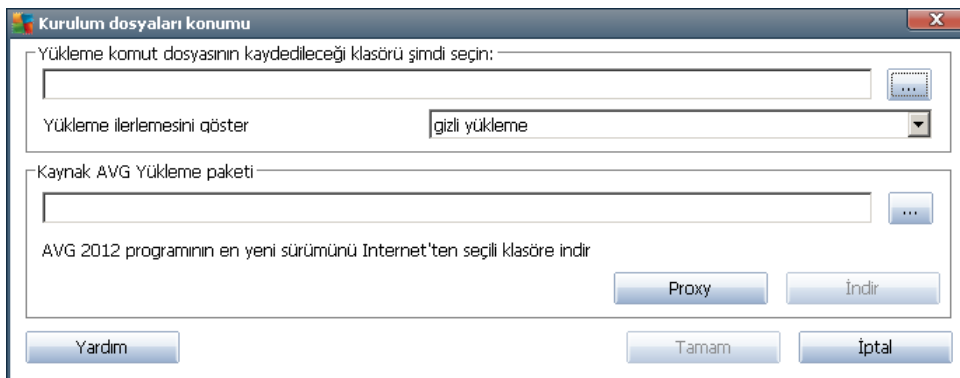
Kurulum dosyaları konumu

Yükleme komut dosyasının kaydedileceği klasörü şimdi seçin:

...

Yükleme ilerlemesini göster

gizli yükleme

Kaynak AVG Yükleme paketi

...

AVG 2012 programının en yeni sürümünü Internet'ten seçili klasöre indir

Proxy

İndir

Yardım

Tamam

İptal